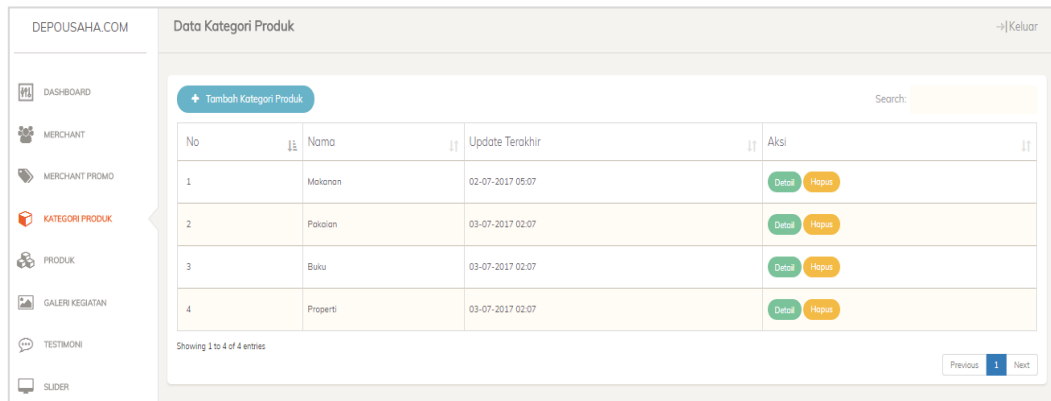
DEPOUSAHA.COM

DASHBOARD

MERCHANT

MERCHANT PROMO

KATEGORI PRODUK

PRODUK

GALERI KEGIATAN

TESTIMONI

SLIDER

Data Kategori Produk

→|Keluar

+ Tambah Kategori Produk

Search:

| No | Nama | Update Terakhir | Aksi |
|---|---|---|---|
| 1 | Makanan | 02-07-2017 05:07 | Detail Hapus |
| 2 | Pakaian | 03-07-2017 02:07 | Detail Hapus |
| 3 | Buku | 03-07-2017 02:07 | Detail Hapus |
| 4 | Properti | 03-07-2017 02:07 | Detail Hapus |

Showing 1 to 4 of 4 entries

Previous 1 Next